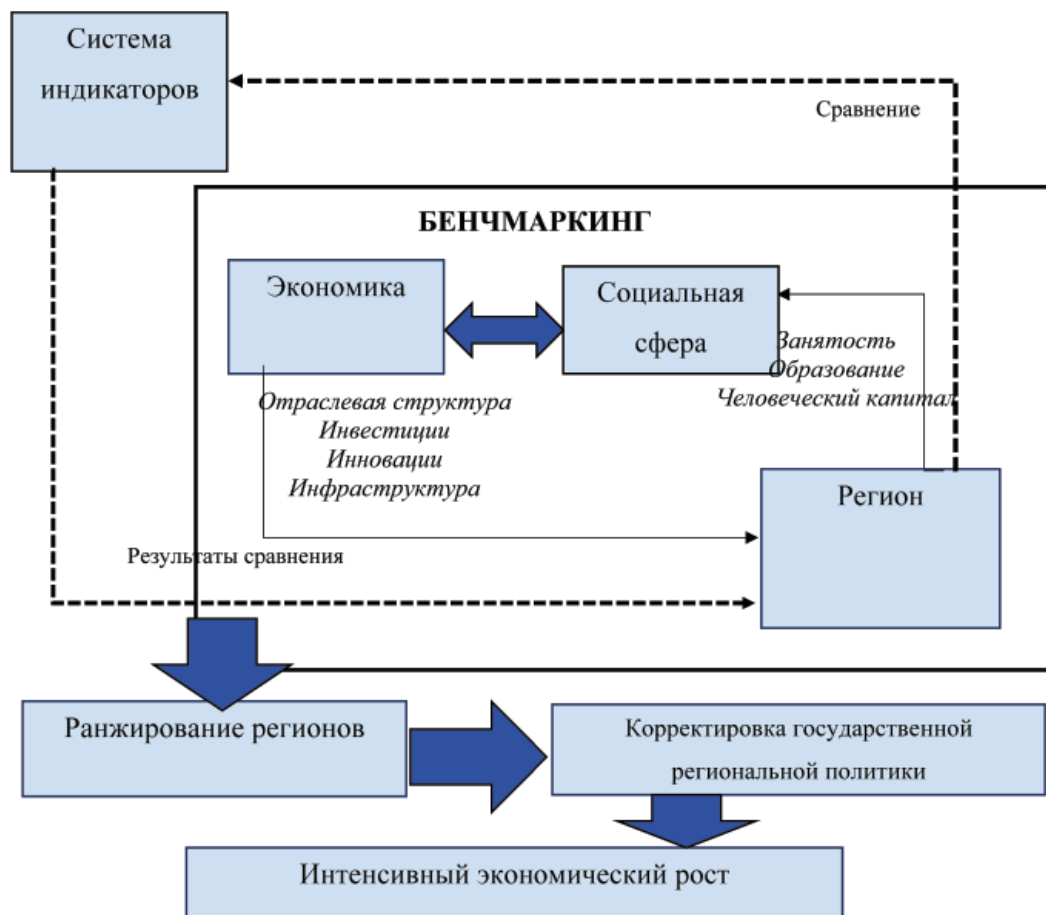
Система индикаторов

Сравнение

БЕНЧМАРКИНГ

Экономика

Социальная сфера

Занятость
Образование
Человеческий капитал

Отраслевая структура
Инвестиции
Инновации
Инфраструктура

Регион

Результаты сравнения

Ранжирование регионов

Корректировка государственной региональной политики

Интенсивный экономический рост